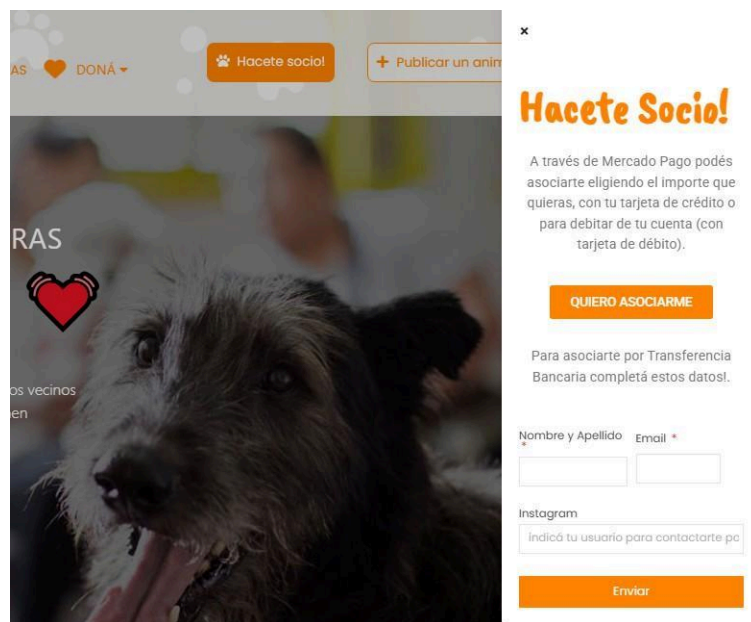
AS DONÁ

Hacete socio!

+ Publicar un anim

RAS

os vecinos
en

×

Hacete Socio!

A través de Mercado Pago podés asociarte eligiendo el importe que quieras, con tu tarjeta de crédito o para debitar de tu cuenta (con tarjeta de débito).

QUIERO ASOCIARME

Para asociarte por Transferencia Bancaria completá estos datos!.

Nombre y Apellido *

Email *

Instagram

Indicá tu usuario para contactarte po

Enviar